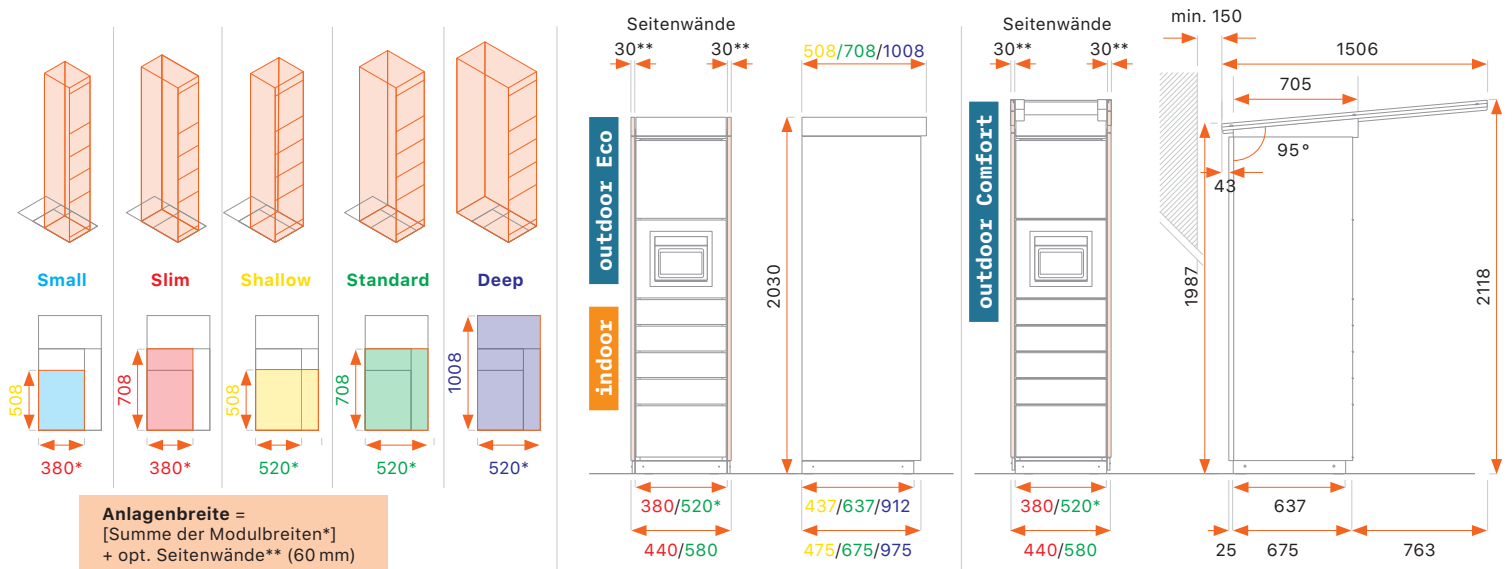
Small
Slim
Shallow
Standard
Deep

508
380*
708
380*
508
520*
708
520*
1008
520*

**Anlagenbreite** =
[Summe der Modulbreiten*]
+ opt. Seitenwände** (60 mm)

Seitenwände
30**
30**
outdoor Eco
indoor
2030
380/520*
440/580

508/708/1008
437/637/912
475/675/975

Seitenwände
30**
30**
outdoor Comfort
1987
380/520*
440/580

min. 150
1506
705
95°
43
2118
637
25
675
763